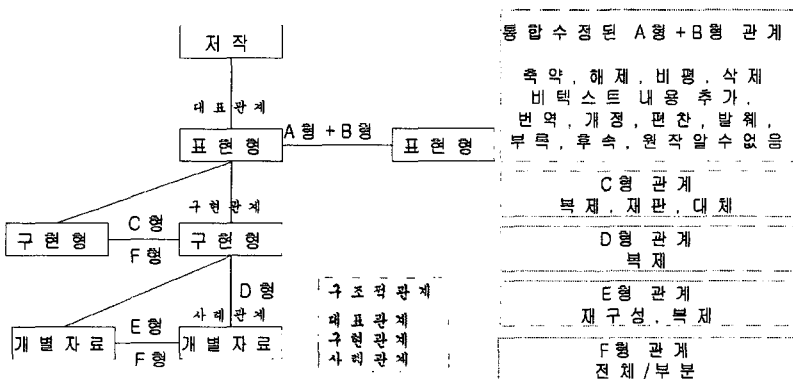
저작

대표관계

표현형

A형 + B형

표현형

구현관계

구현형

C형

F형

구현형

D형

사례관계

개별자료

E형

F형

개별자료

구조적관계

대표관계
구현관계
사례관계

통합수정된 A형 + B형 관계

축약, 해제, 비평, 삭제
비텍스트 내용 추가,
번역, 개정, 편찬, 발췌,
부록, 후속, 원작알수없음

C형 관계
복제, 재판, 대체

D형 관계
복제

E형 관계
재구성, 복제

F형 관계
전체/부분